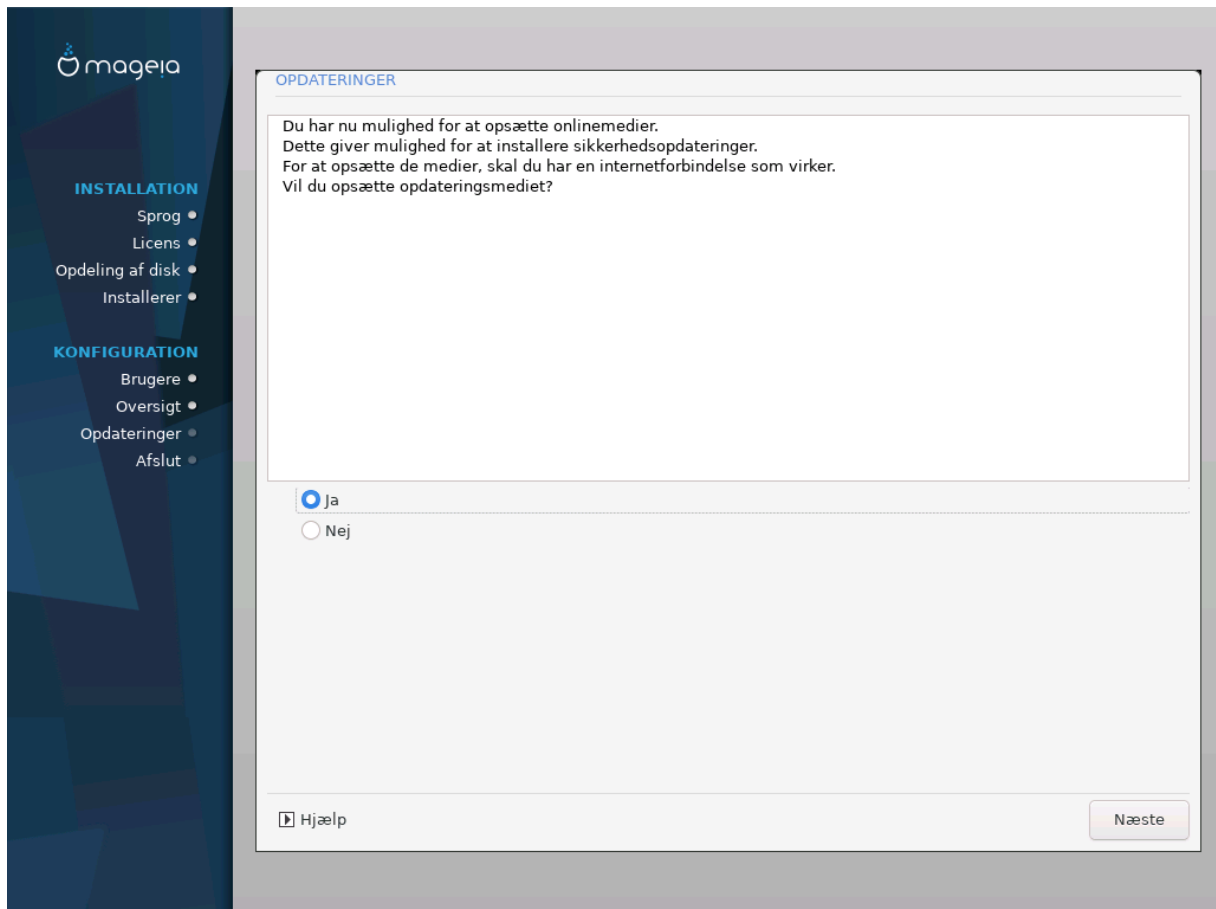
mageia

INSTALLATION
Sprog
Licens
Opdeling af disk
Installerer

KONFIGURATION
Brugere
Oversigt
Opdateringer
Afslut

OPDATERINGER

Du har nu mulighed for at opsætte onlinemedier.
Dette giver mulighed for at installere sikkerhedsopdateringer.
For at opsætte de medier, skal du har en internetforbindelse som virker.
Vil du opsætte opdateringsmediet?

Ja
Nej

Hjælp

Næste